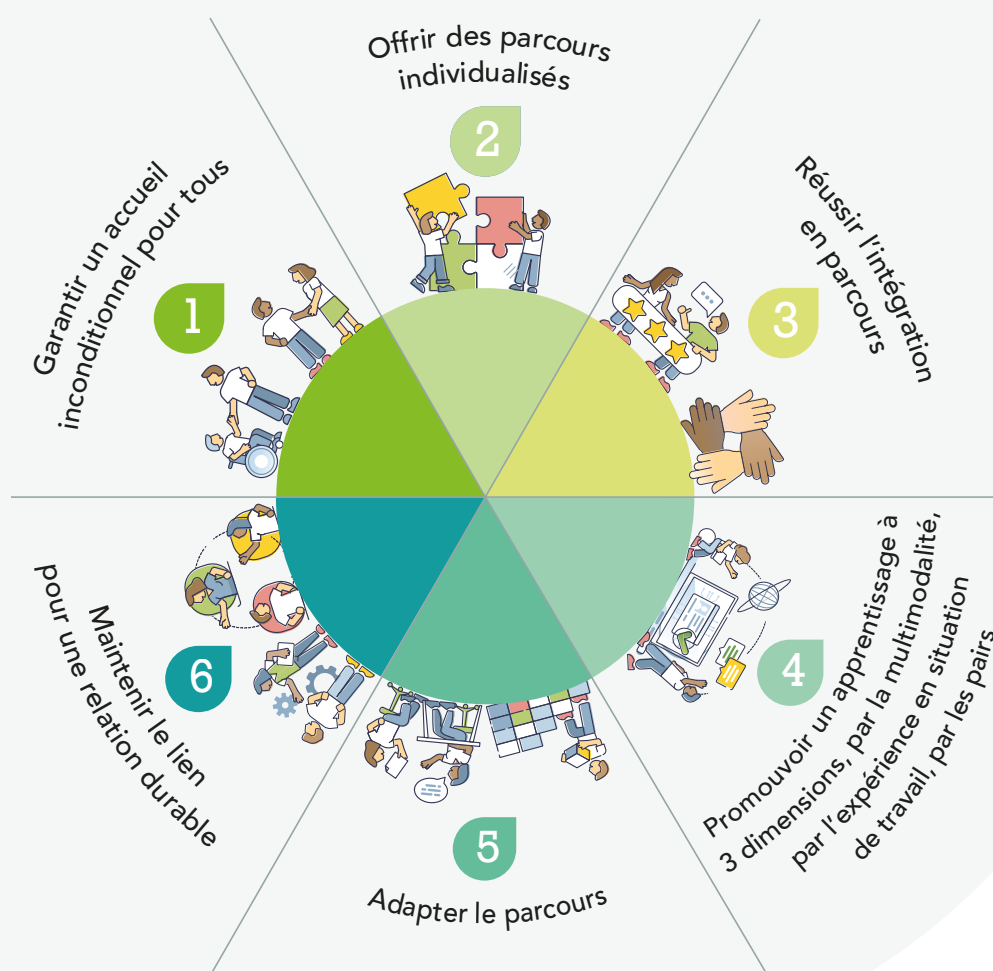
Offrir des parcours individualisés

2

Réussir l'intégration en parcours

3

Garantir un accueil inconditionnel pour tous

1

Promouvoir un apprentissage à 3 dimensions, par la multimodalité, par l'expérience en situation de travail, par les pairs

4

Maintenir le lien pour une relation durable

6

5

Adapter le parcours